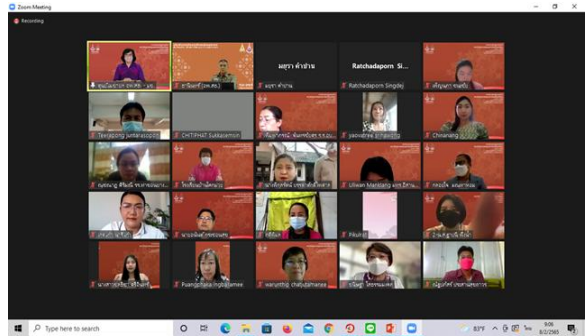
Zoom Meeting

Recording

มยุรา คำข่าน

Ratchadaporn Si...

มยุรา คำข่าน

Teerapong Jumtarasoopon

CHITIPHAT Sukkasemon

Chonanong

Ulwan Manatang

Pakiuns

Puangphaya Ingbalamee

warunthip chatudamaree

Type here to search

83°F

9:06

8/2/2565